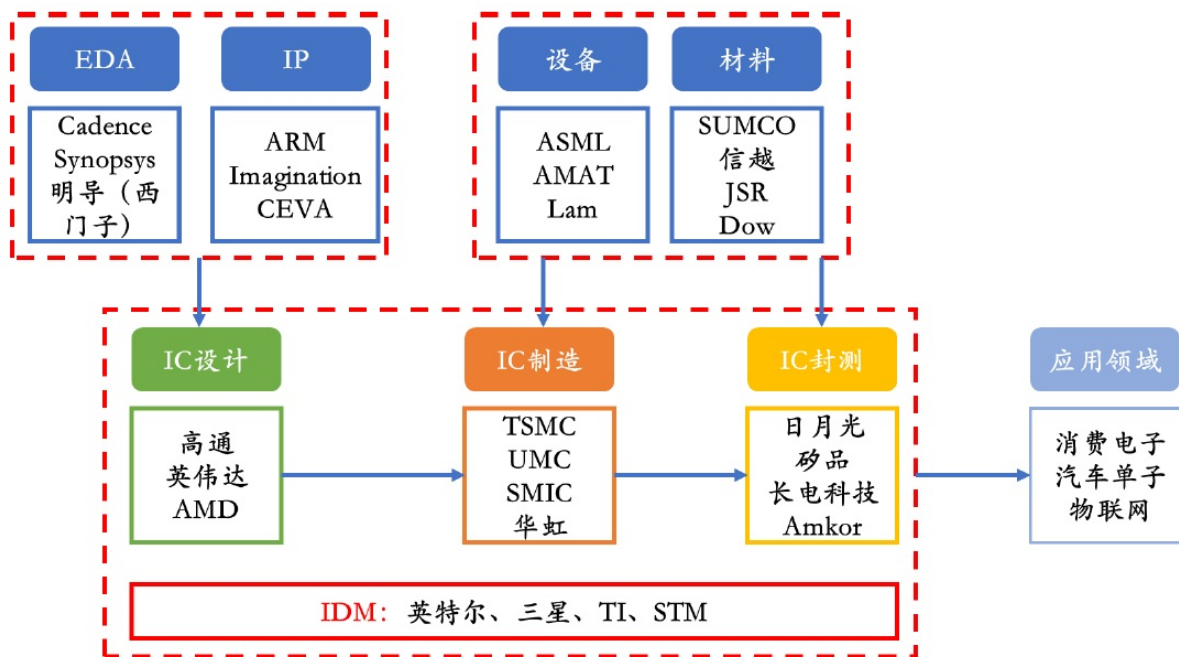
EDA

Cadence
Synopsys
明导（西门子）

IP

ARM
Imagination
CEVA

设备

ASML
AMAT
Lam

材料

SUMCO
信越
JSR
Dow

IC设计

高通
英伟达
AMD

IC制造

TSMC
UMC
SMIC
华虹

IC封测

日月光
矽品
长电科技
Amkor

应用领域

消费电子
汽车单子
物联网

IDM：英特尔、三星、TI、STM